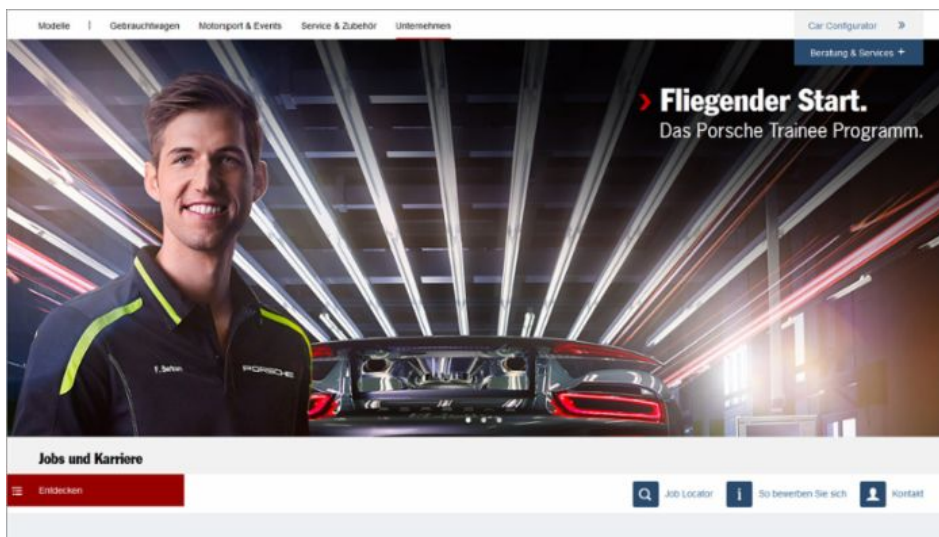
Modelle | Gebrauchtwagen Motorsport & Events Service & Zubehör Unternehmen

Car Configurator »

Beratung & Services +

› Fliegender Start.
Das Porsche Trainee Programm.

F. Behm

PORSCHE

Jobs und Karriere

Entdecken

Job Locator

So bewerben Sie sich

Kontakt